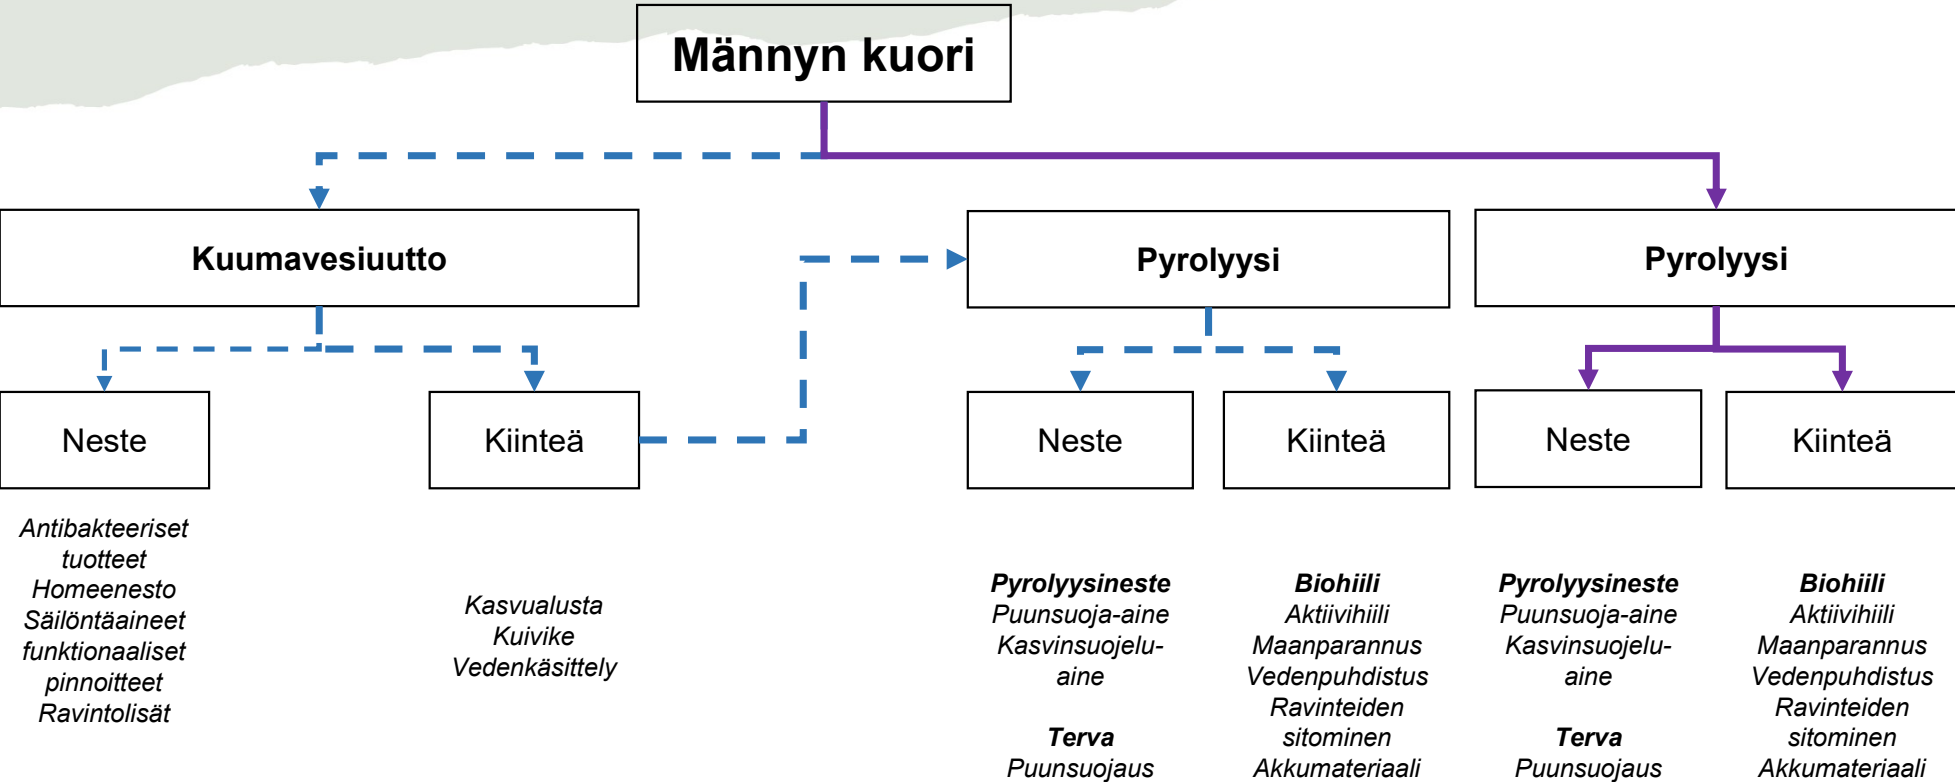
Männyn kuori

Kuumavesiuutto

Pyrolyysi

Pyrolyysi

Neste

Kiinteä

Neste

Kiinteä

Neste

Kiinteä

*Antibakteeriset tuotteet*
*Homeenesto*
*Säilöntäaineet*
*funktionaaliset pinnoitteet*
*Ravintolisät*

*Kasvualusta*
*Kuivike*
*Vedenkäsittely*

***Pyrolyysineste***
*Puunsuoja-aine*
*Kasvinsuojelu-aine*

***Terva***
*Puunsuojaus*

***Biohiili***
*Aktiivihiili*
*Maanparannus*
*Vedenpuhdistus*
*Ravinteiden sitominen*
*Akkumateriaali*

***Pyrolyysineste***
*Puunsuoja-aine*
*Kasvinsuojelu-aine*

***Terva***
*Puunsuojaus*

***Biohiili***
*Aktiivihiili*
*Maanparannus*
*Vedenpuhdistus*
*Ravinteiden sitominen*
*Akkumateriaali*